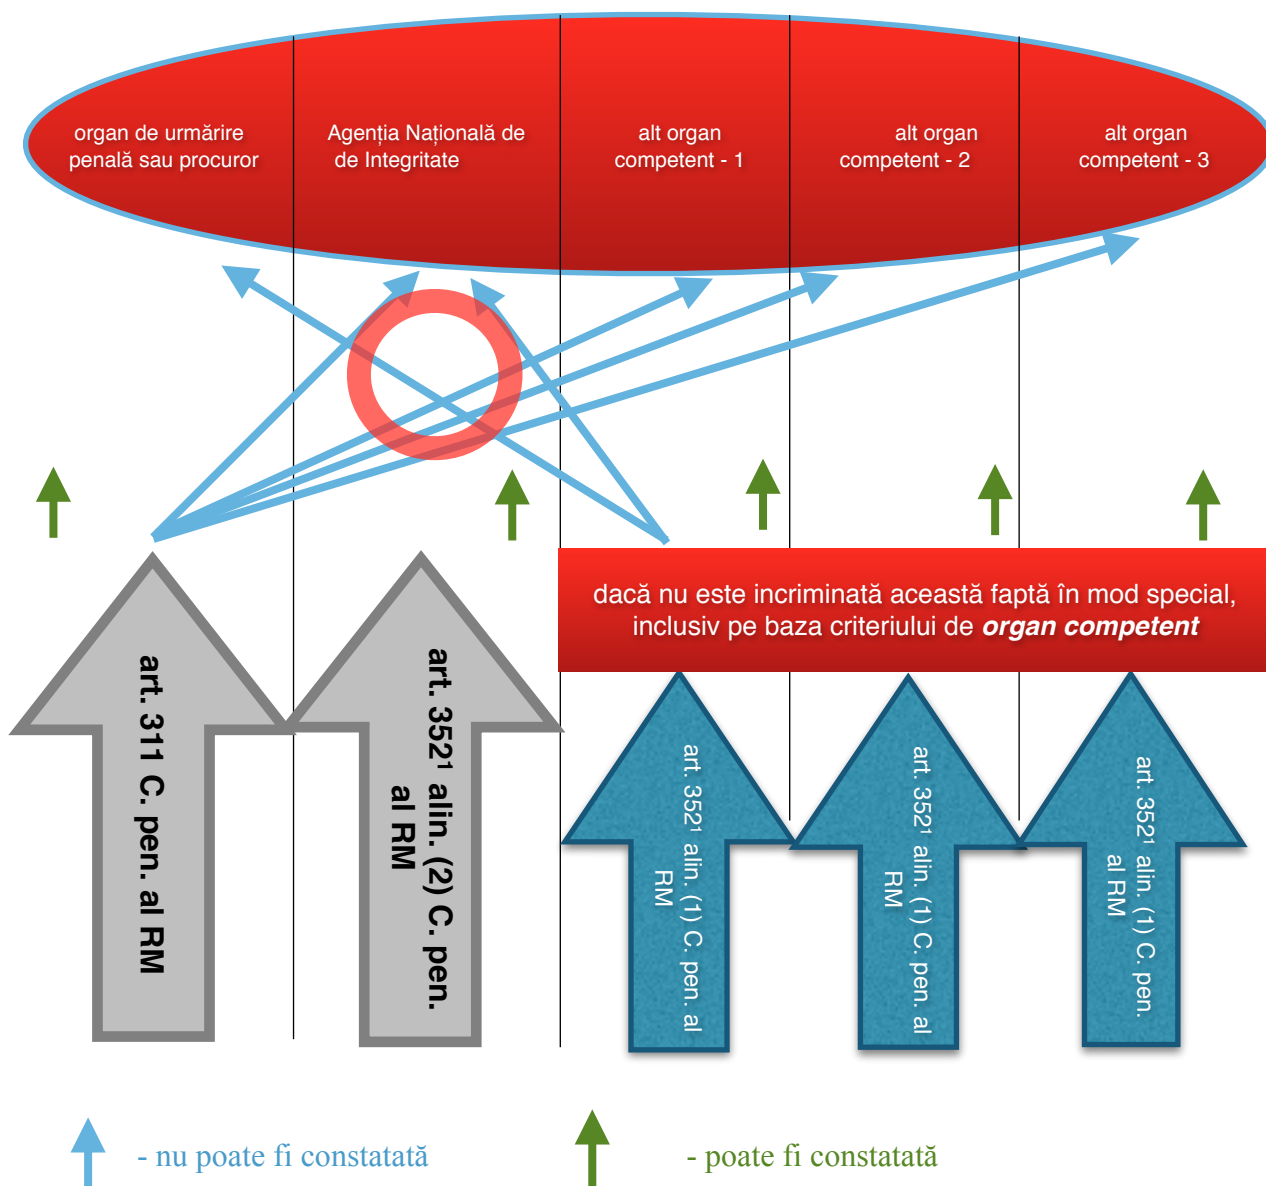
organ de urmărire penală sau procuror

Agenția Națională de de Integritate

alt organ competent - 1

alt organ competent - 2

alt organ competent - 3

dacă nu este incriminată această faptă în mod special, inclusiv pe baza criteriului de ***organ competent***

art. 311 C. pen. al RM

art. $352^1$ alin. (2) C. pen. al RM

art. $352^1$ alin. (1) C. pen. al RM

art. $352^1$ alin. (1) C. pen. al RM

art. $352^1$ alin. (1) C. pen. al RM

- nu poate fi constatată

- poate fi constatată